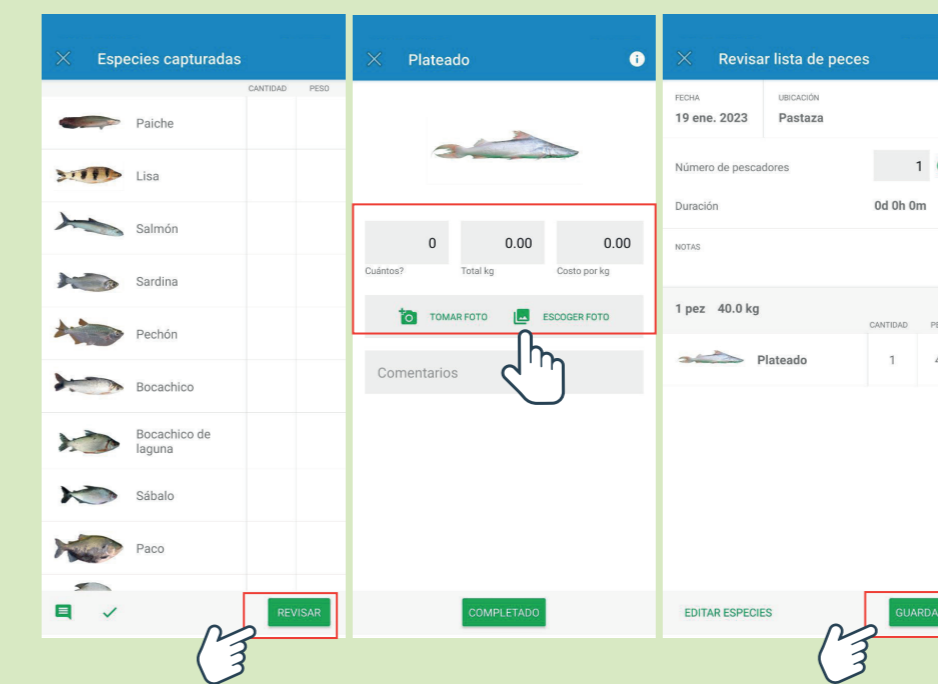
Especies capturadas

CANTIDAD PESO

Paiche

Lisa

Salmón

Sardina

Pechón

Bocachico

Bocachico de laguna

Sábalo

Paco

REVISAR

Plateado

0
Cuántos?

0.00
Total kg

0.00
Costo por kg

TOMAR FOTO

ESCOGER FOTO

Comentarios

COMPLETADO

Revisar lista de peces

FECHA
19 ene. 2023

UBICACIÓN
Pastaza

Número de pescadores 1

Duración 0d 0h 0m

NOTAS

1 pez 40.0 kg

CANTIDAD PE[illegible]

Plateado 1 4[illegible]

EDITAR ESPECIES

GUARDA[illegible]